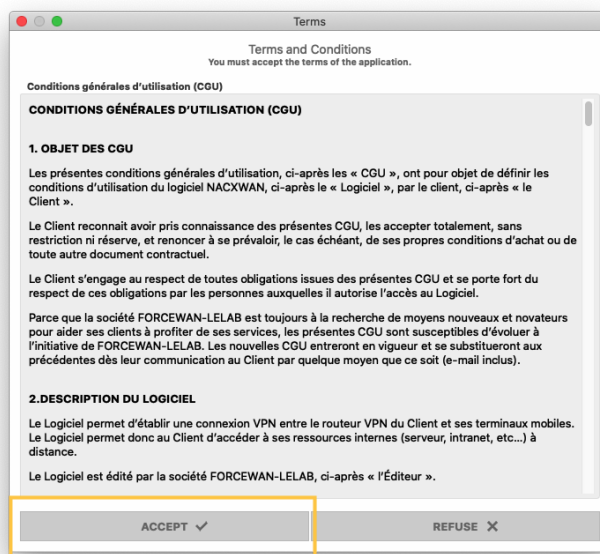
Terms

Terms and Conditions
You must accept the terms of the application.

Conditions générales d'utilisation (CGU)

CONDITIONS GÉNÉRALES D'UTILISATION (CGU)

1. OBJET DES CGU

Les présentes conditions générales d'utilisation, ci-après les « CGU », ont pour objet de définir les conditions d'utilisation du logiciel NACXWAN, ci-après le « Logiciel », par le client, ci-après « le Client ».

Le Client reconnait avoir pris connaissance des présentes CGU, les accepter totalement, sans restriction ni réserve, et renoncer à se prévaloir, le cas échéant, de ses propres conditions d'achat ou de toute autre document contractuel.

Le Client s'engage au respect de toutes obligations issues des présentes CGU et se porte fort du respect de ces obligations par les personnes auxquelles il autorise l'accès au Logiciel.

Parce que la société FORCEWAN-LELAB est toujours à la recherche de moyens nouveaux et novateurs pour aider ses clients à profiter de ses services, les présentes CGU sont susceptibles d'évoluer à l'initiative de FORCEWAN-LELAB. Les nouvelles CGU entreront en vigueur et se substitueront aux précédentes dès leur communication au Client par quelque moyen que ce soit (e-mail inclus).

2.DESCRIPTION DU LOGICIEL

Le Logiciel permet d'établir une connexion VPN entre le routeur VPN du Client et ses terminaux mobiles. Le Logiciel permet donc au Client d'accéder à ses ressources internes (serveur, intranet, etc...) à distance.

Le Logiciel est édité par la société FORCEWAN-LELAB, ci-après « l'Éditeur ».

ACCEPT ✓

REFUSE ✕